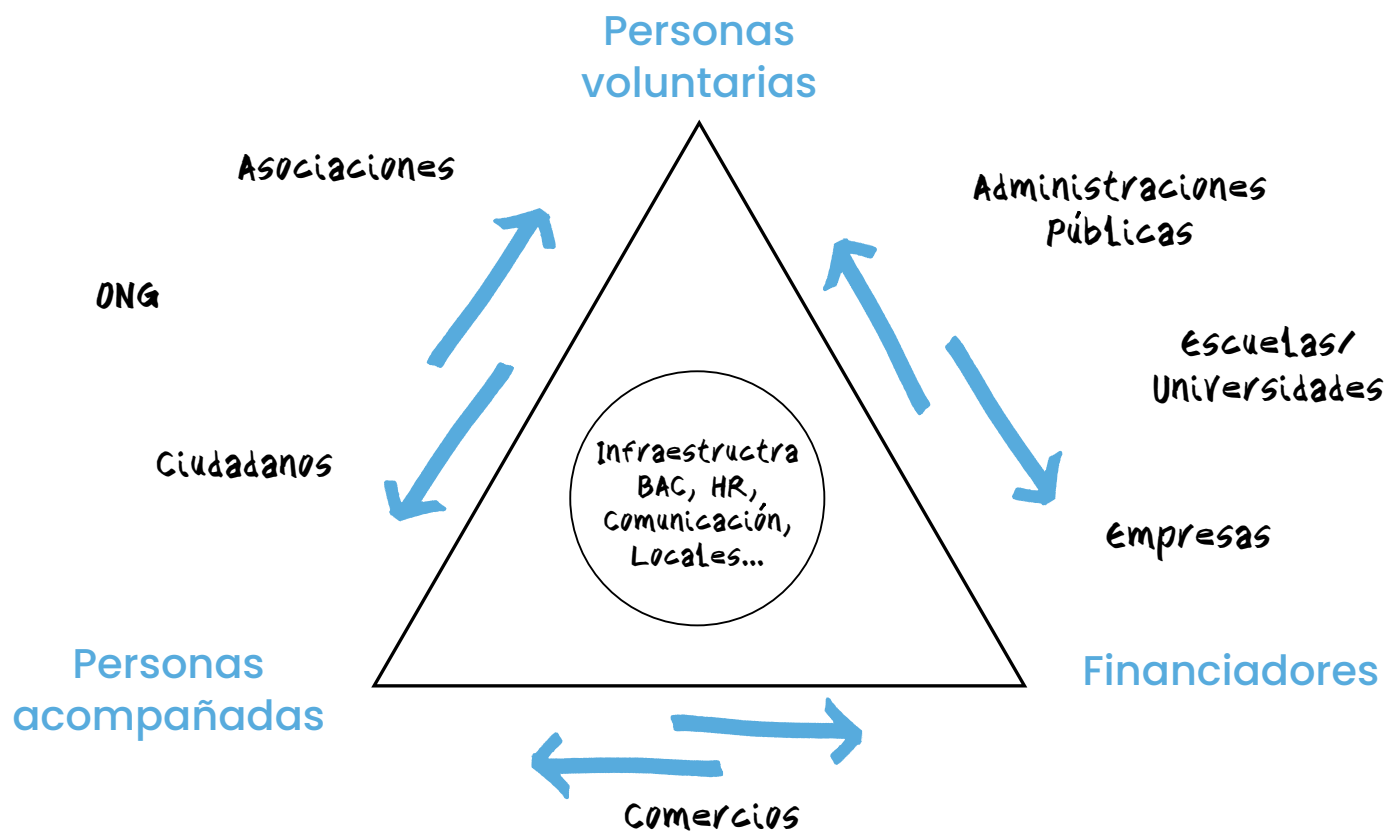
Personas voluntarias

Asociaciones

Administraciones Públicas

ONG

Escuelas/ Universidades

Ciudadanos

Infraestructra BAC, HR, Comunicación, Locales...

Empresas

Personas acompañadas

Financiadores

Comercios